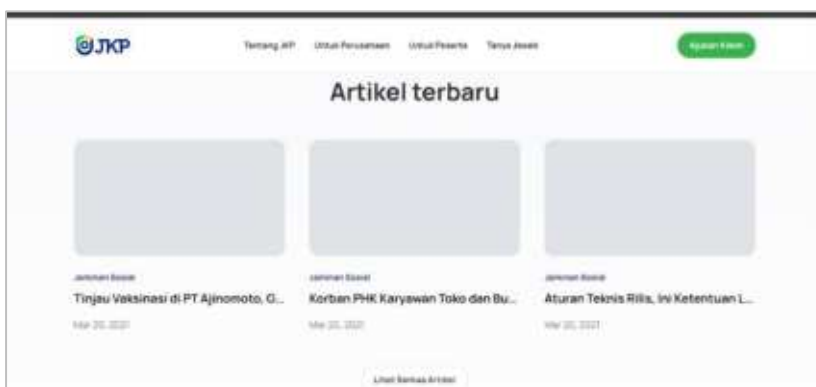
JKP

Tentang JKP Untuk Perusahaan Untuk Peserta Tanya Jawab

Ajukan Klaim

Artikel terbaru

Jaminan Sosial

Tinjau Vaksinasi di PT Ajinomoto, G...

Mar 20, 2021

Jaminan Sosial

Korban PHK Karyawan Toko dan Bu...

Mar 20, 2021

Jaminan Sosial

Aturan Teknis Rilis, Ini Ketentuan L...

Mar 20, 2021

Lihat Semua Artikel